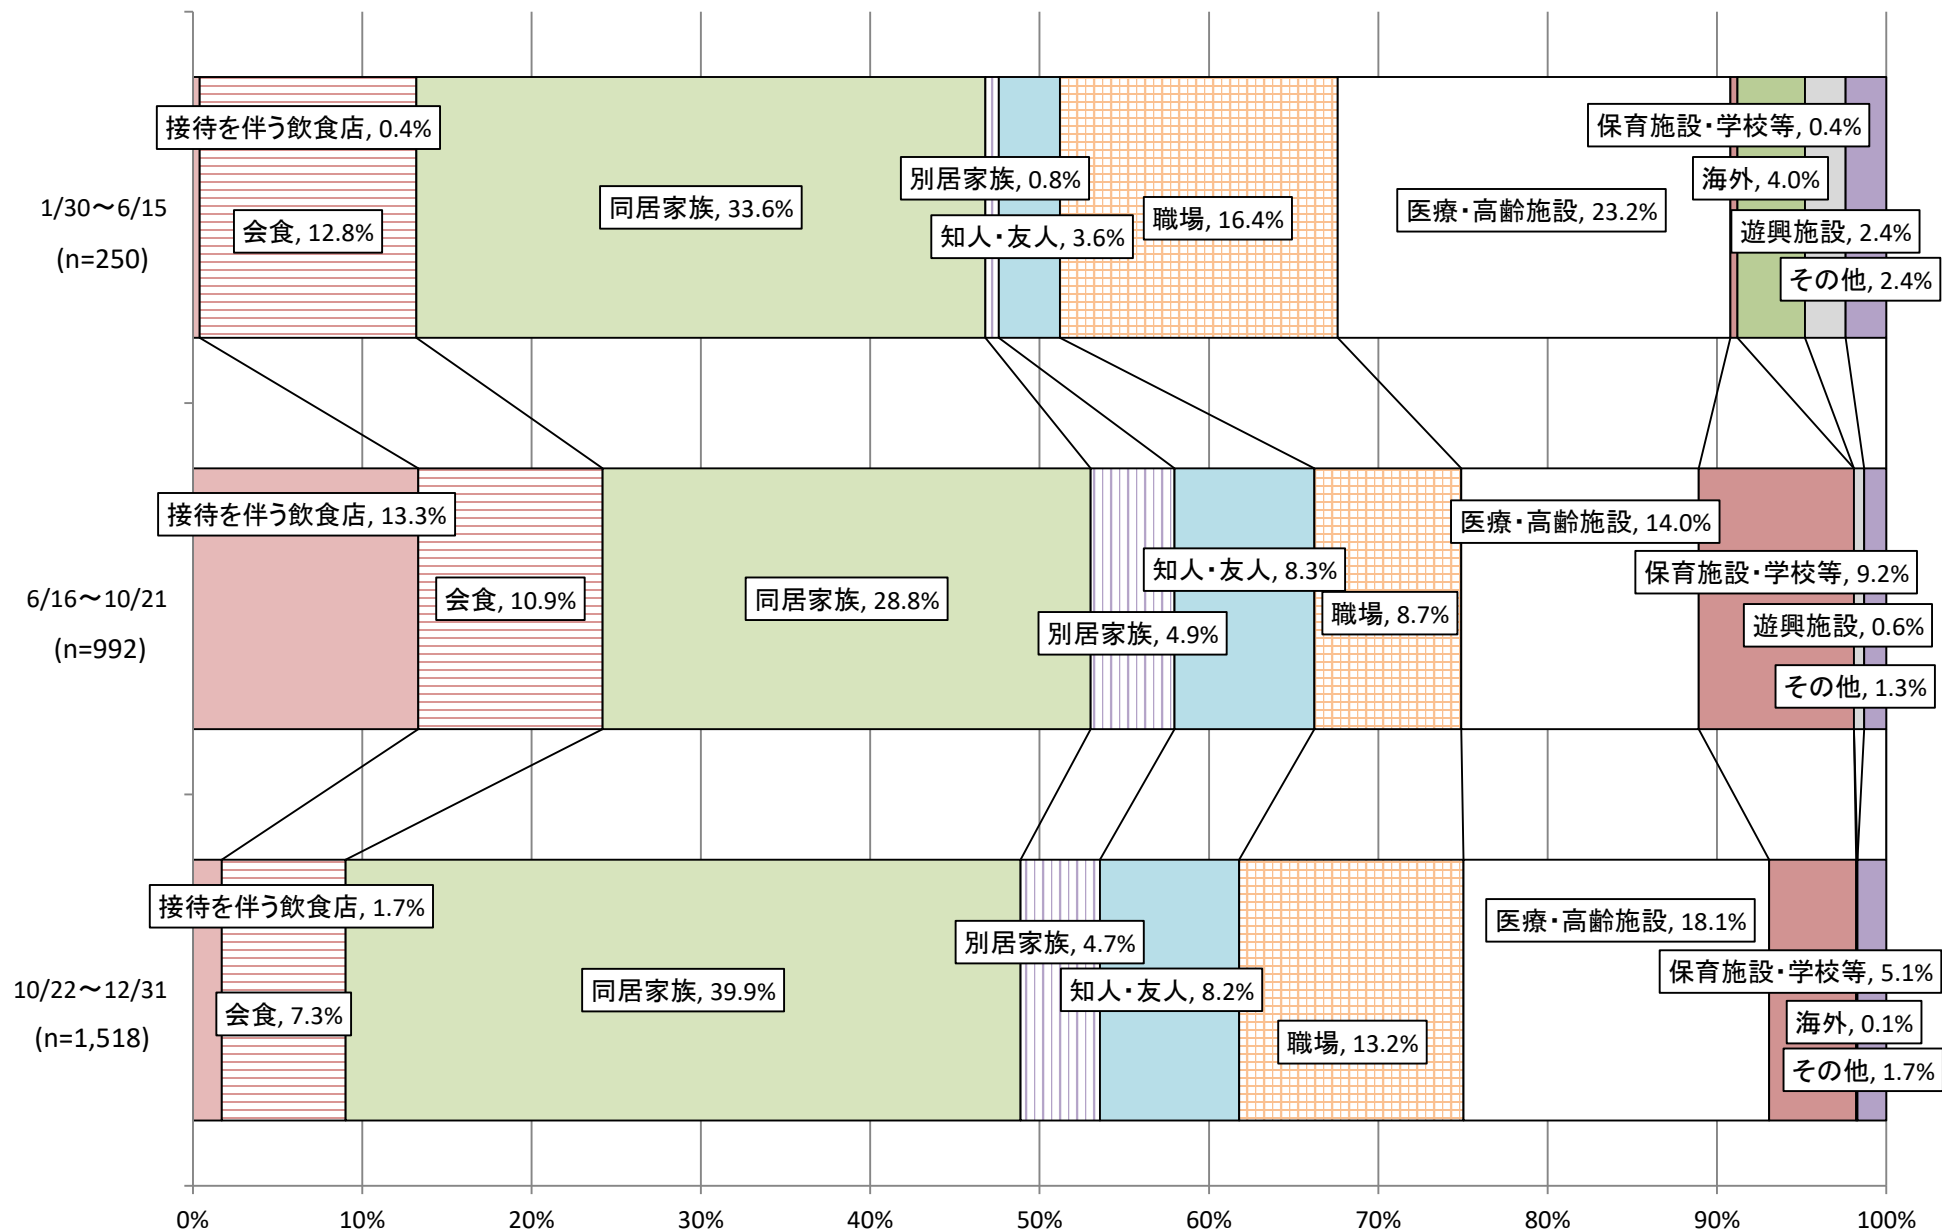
1/30〜6/15
(n=250)

接待を伴う飲食店, 0.4%
会食, 12.8%
同居家族, 33.6%
別居家族, 0.8%
知人・友人, 3.6%
職場, 16.4%
医療・高齢施設, 23.2%
保育施設・学校等, 0.4%
海外, 4.0%
遊興施設, 2.4%
その他, 2.4%

6/16〜10/21
(n=992)

接待を伴う飲食店, 13.3%
会食, 10.9%
同居家族, 28.8%
別居家族, 4.9%
知人・友人, 8.3%
職場, 8.7%
医療・高齢施設, 14.0%
保育施設・学校等, 9.2%
遊興施設, 0.6%
その他, 1.3%

10/22〜12/31
(n=1,518)

接待を伴う飲食店, 1.7%
会食, 7.3%
同居家族, 39.9%
別居家族, 4.7%
知人・友人, 8.2%
職場, 13.2%
医療・高齢施設, 18.1%
保育施設・学校等, 5.1%
海外, 0.1%
その他, 1.7%

0% 10% 20% 30% 40% 50% 60% 70% 80% 90% 100%